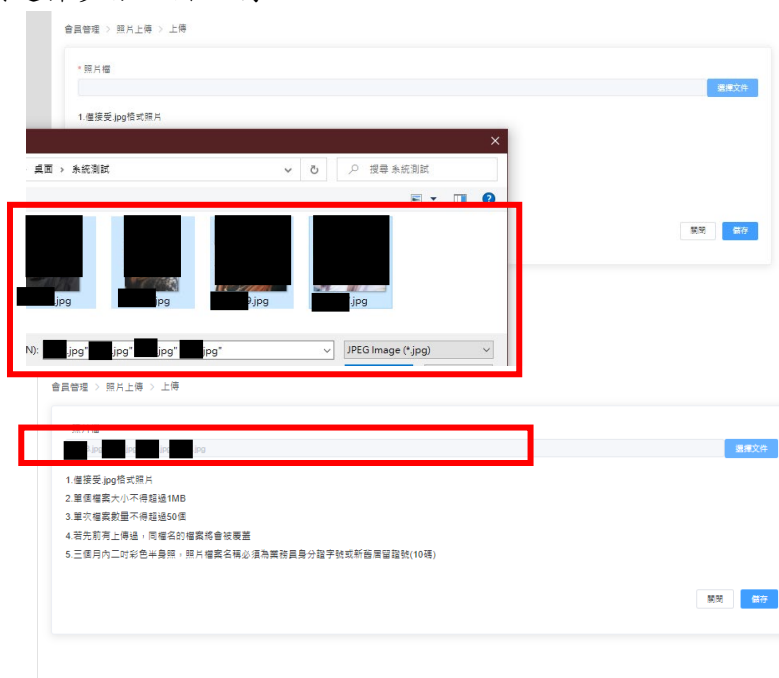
會員管理 > 照片上傳 > 上傳

* 照片檔

選擇文件

1.僅接受.jpg格式照片

桌面 > 系統測試

搜尋 系統測試

.jpg

.jpg

9.jpg

.jpg

N): .jpg" .jpg" .jpg" .jpg"

JPEG Image (*.jpg)

關閉

儲存

會員管理 > 照片上傳 > 上傳

* 照片檔

選擇文件

1.僅接受.jpg格式照片

2.單個檔案大小不得超過1MB

3.單次檔案數量不得超過50個

4.若先前有上傳過，同檔名的檔案將會被覆蓋

5.三個月內二吋彩色半身照，照片檔案名稱必須為業務員身分證字號或新舊居留證號(10碼)

關閉

儲存